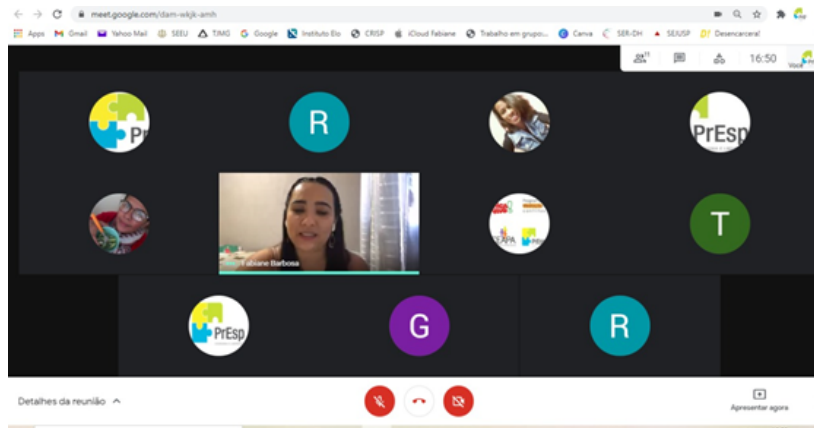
meet.google.com/dam-wkjk-amh

Apps Gmail Yahoo Mail SEEU TJMG Google Instituto Elo CRISP iCloud Fabiane Trabalho em grupo... Canva SER-DH SEJUSP Desencarcera!

11

16:50

Você

PrEsp

R

PrEsp

Fabiane Barbosa

T

PrEsp

G

R

Detalhes da reunião

Apresentar agora